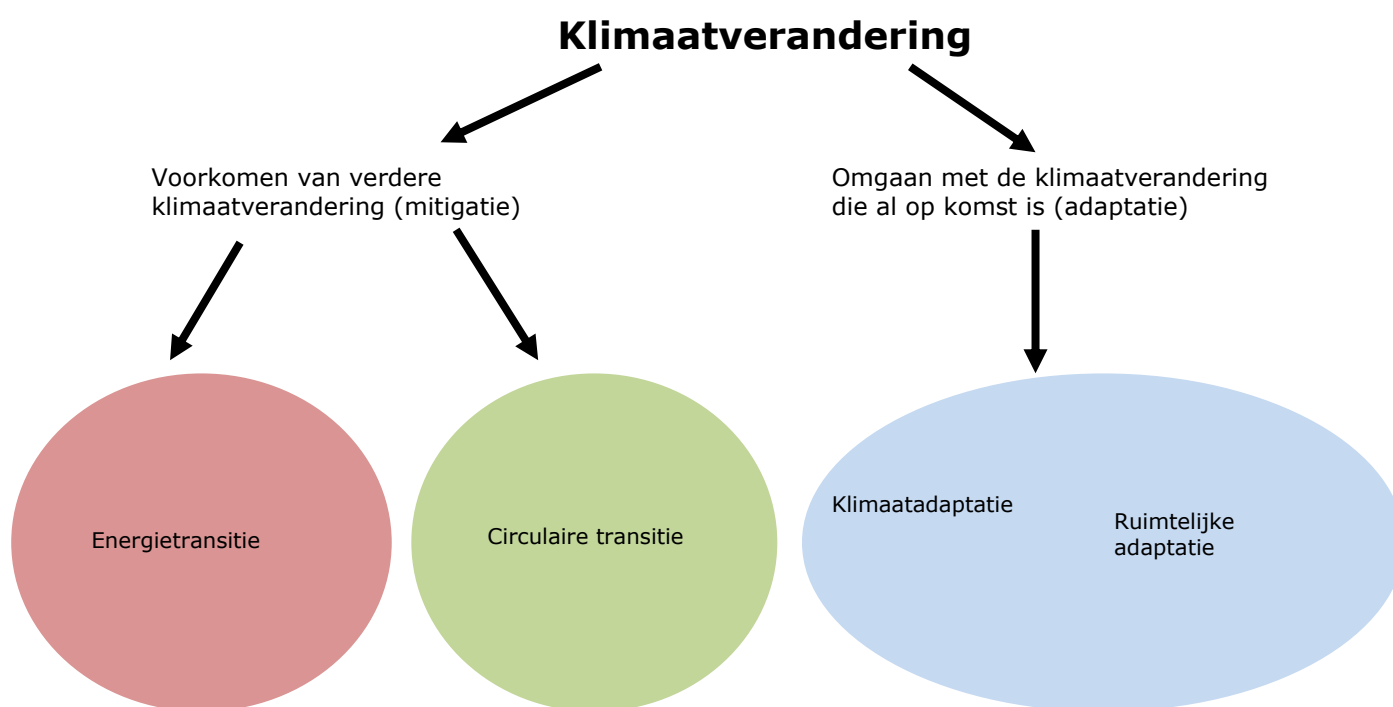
Klimaatverandering

Voorkomen van verdere klimaatverandering (mitigatie)

Omgaan met de klimaatverandering die al op komst is (adaptatie)

Energietransitie

Circulaire transitie

Klimaatadaptatie

Ruimtelijke adaptatie